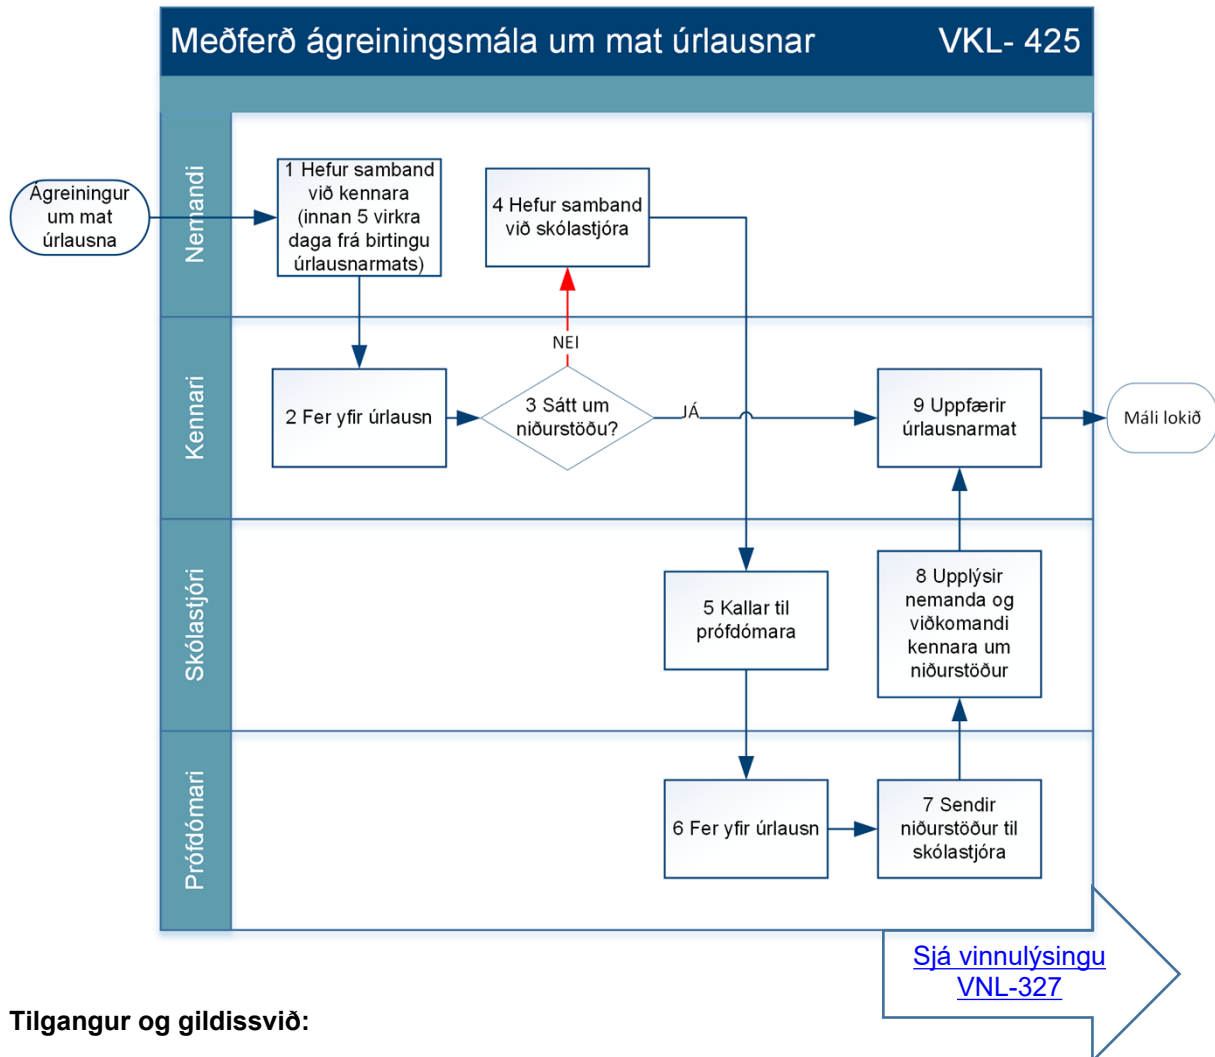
Meðferð ágreiningsmála um mat úrlausnar

VKL- 425

Nemandi

Kennari

Skólastjóri

Prófdómari

Ágreiningur um mat úrlausna

1 Hefur samband við kennara (innan 5 virkra daga frá birtingu úrlausnarmats)

4 Hefur samband við skólastjóra

NEI

2 Fer yfir úrlausn

3 Sátt um niðurstöðu?

JÁ

9 Uppfærir úrlausnarmat

Máli lokið

5 Kallar til prófdómara

8 Upplýsir nemanda og viðkomandi kennara um niðurstöður

6 Fer yfir úrlausn

7 Sendir niðurstöður til skólastjóra

Sjá vinnulýsingu VNL-327

Tilgangur og gildissvið: